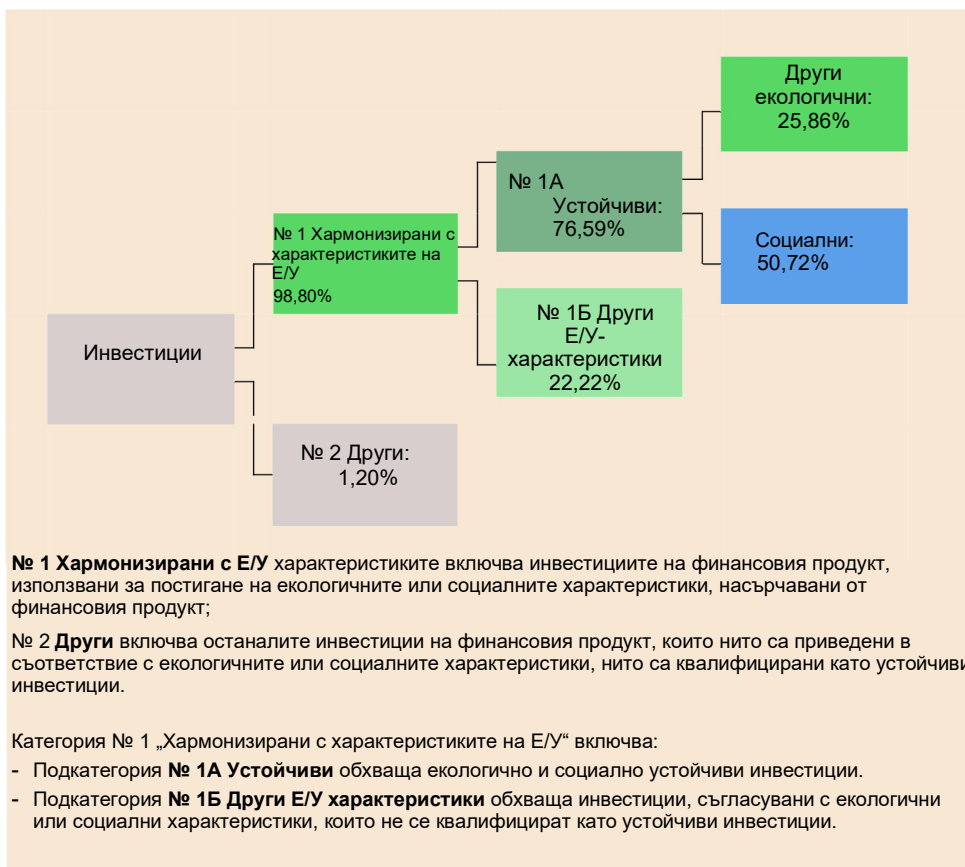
Други екологични: 25,86%

№ 1А Устойчиви: 76,59%

№ 1 Хармонизирани с характеристиките на Е/У 98,80%

Социални: 50,72%

Инвестиции

№ 1Б Други Е/У-характеристики 22,22%

№ 2 Други: 1,20%

**№ 1 Хармонизирани с Е/У** характеристиките включва инвестициите на финансовия продукт, използвани за постигане на екологичните или социалните характеристики, насърчавани от финансовия продукт;

№ 2 **Други** включва останалите инвестиции на финансовия продукт, които нито са приведени в съответствие с екологичните или социалните характеристики, нито са квалифицирани като устойчиви инвестиции.

Категория № 1 „Хармонизирани с характеристиките на Е/У“ включва:
- Подкатегория **№ 1А Устойчиви** обхваща екологично и социално устойчиви инвестиции.
- Подкатегория **№ 1Б Други Е/У характеристики** обхваща инвестиции, съгласувани с екологични или социални характеристики, които не се квалифицират като устойчиви инвестиции.